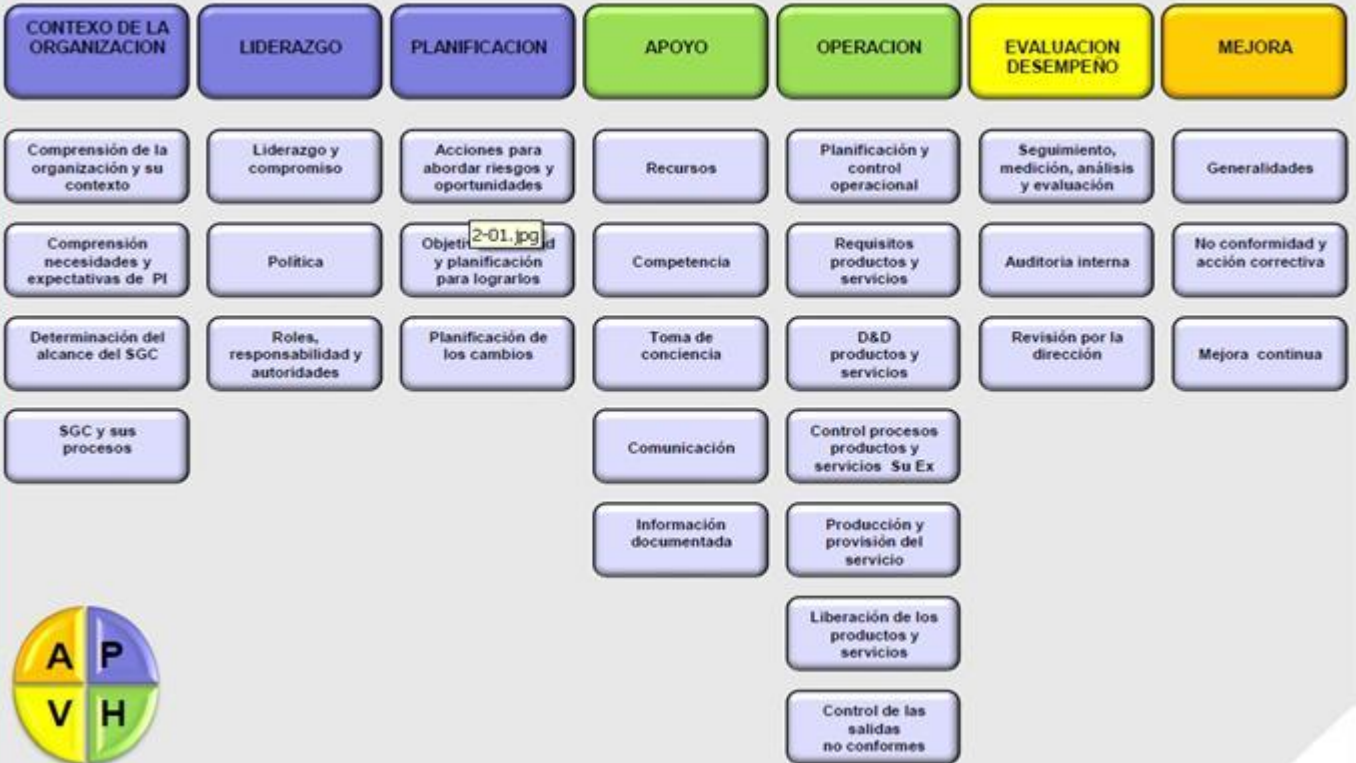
CONTEXO DE LA ORGANIZACION

Comprensión de la organización y su contexto

Comprensión necesidades y expectativas de PI

Determinación del alcance del SGC

SGC y sus procesos

LIDERAZGO

Liderazgo y compromiso

Política

Roles, responsabilidad y autoridades

PLANIFICACION

Acciones para abordar riesgos y oportunidades

Objeti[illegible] 2-01.jpg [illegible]d y planificación para lograrlos

Planificación de los cambios

APOYO

Recursos

Competencia

Toma de conciencia

Comunicación

Información documentada

OPERACION

Planificación y control operacional

Requisitos productos y servicios

D&D productos y servicios

Control procesos productos y servicios Su Ex

Producción y provisión del servicio

Liberación de los productos y servicios

Control de las salidas no conformes

EVALUACION DESEMPEÑO

Seguimiento, medición, análisis y evaluación

Auditoria interna

Revisión por la dirección

MEJORA

Generalidades

No conformidad y acción correctiva

Mejora continua

A P V H